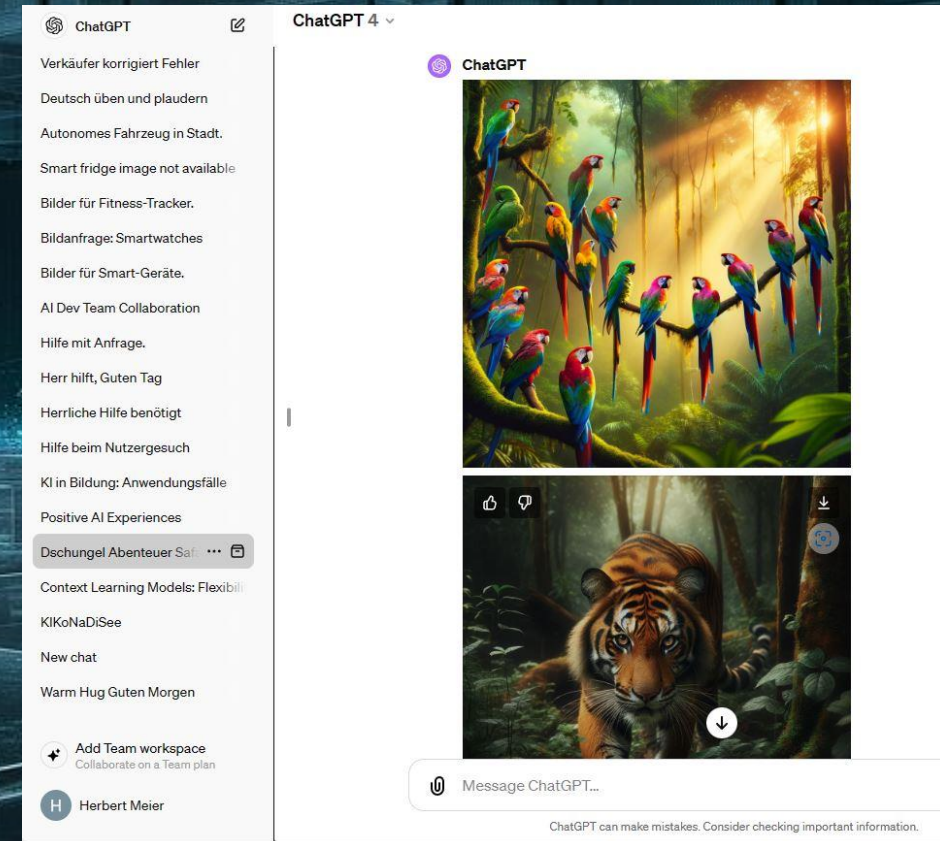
ChatGPT

Verkäufer korrigiert Fehler

Deutsch üben und plaudern

Autonomes Fahrzeug in Stadt.

Smart fridge image not available

Bilder für Fitness-Tracker.

Bildanfrage: Smartwatches

Bilder für Smart-Geräte.

AI Dev Team Collaboration

Hilfe mit Anfrage.

Herr hilft, Guten Tag

Herrliche Hilfe benötigt

Hilfe beim Nutzergesuch

KI in Bildung: Anwendungsfälle

Positive AI Experiences

Dschungel Abenteuer Saf

Context Learning Models: Flexibil

KIKoNaDiSee

New chat

Warm Hug Guten Morgen

Add Team workspace
Collaborate on a Team plan

H Herbert Meier

ChatGPT 4

ChatGPT

Message ChatGPT...

ChatGPT can make mistakes. Consider checking important information.